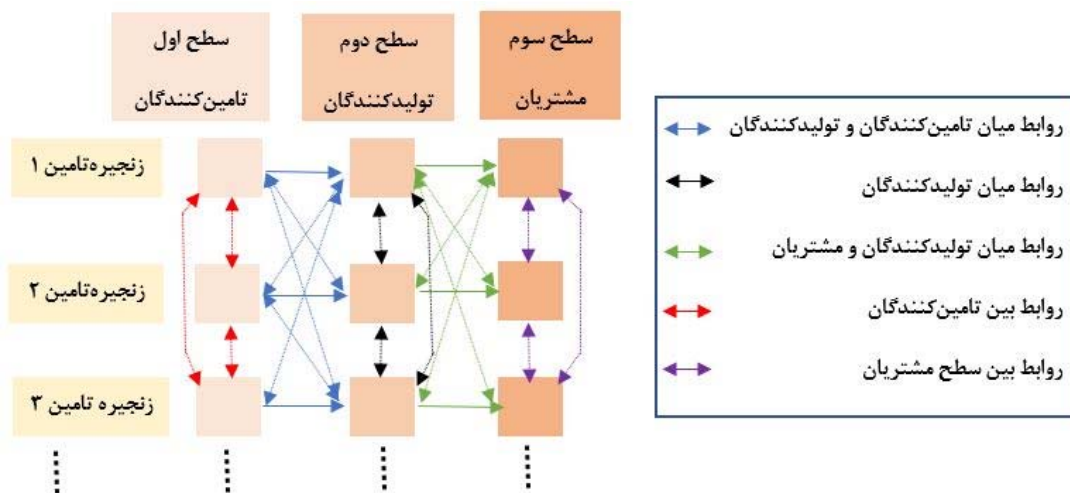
سطح اول
تامین‌کنندگان

سطح دوم
تولیدکنندگان

سطح سوم
مشتریان

زنجیره‌تامین ۱

زنجیره‌تامین ۲

زنجیره تامین ۳

روابط میان تامین‌کنندگان و تولیدکنندگان

روابط میان تولیدکنندگان

روابط میان تولیدکنندگان و مشتریان

روابط بین تامین‌کنندگان

روابط بین سطح مشتریان